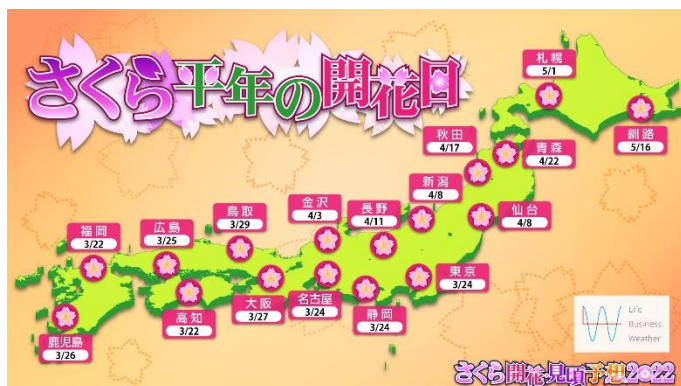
さくら平年の開花日

札幌
5/1

釧路
5/16

秋田
4/17

青森
4/22

新潟
4/8

仙台
4/8

金沢
4/3

長野
4/11

鳥取
3/29

広島
3/25

福岡
3/22

東京
3/24

大阪
3/27

名古屋
3/24

高知
3/22

静岡
3/24

鹿児島
3/26

Life
Business
Weather

さくら開花見頃予想2022